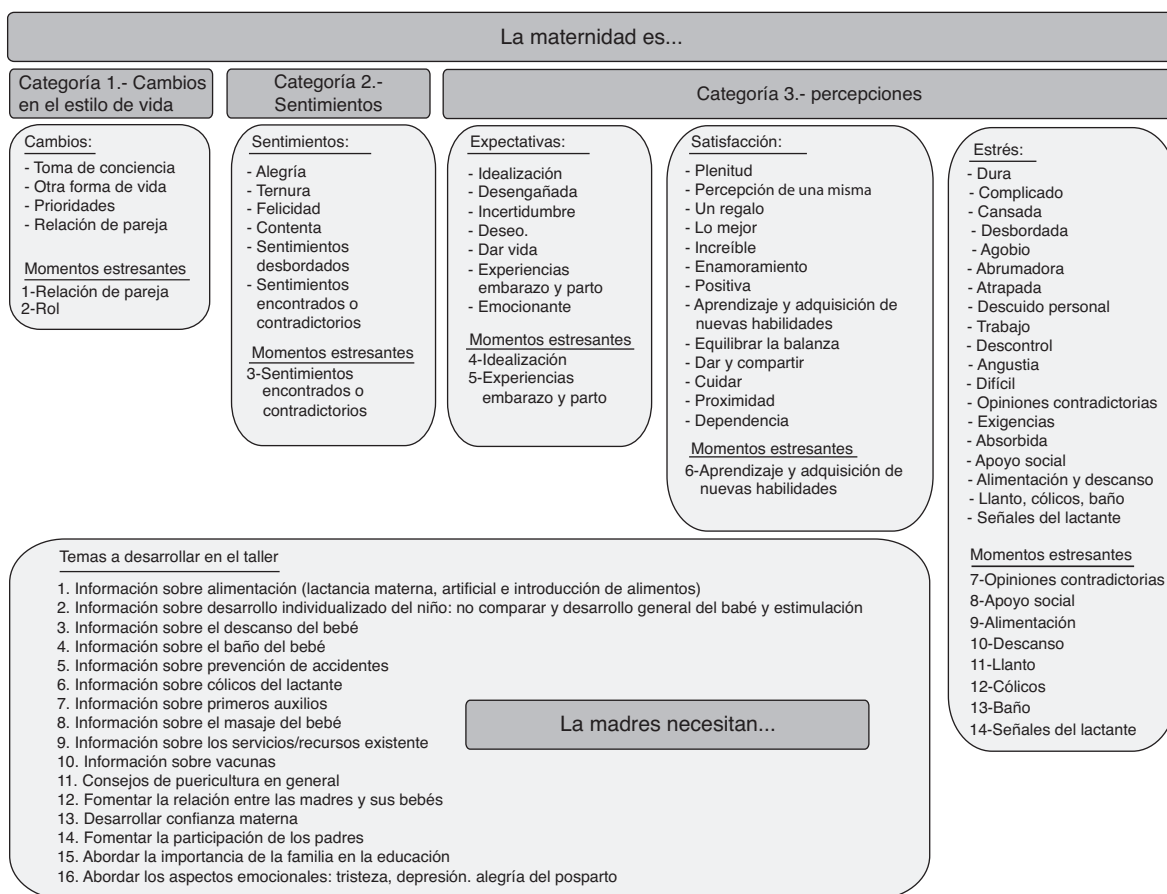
La maternidad es...

Categoría 1.- Cambios en el estilo de vida

Categoría 2.- Sentimientos

Categoría 3.- percepciones

Cambios:
- Toma de conciencia
- Otra forma de vida
- Prioridades
- Relación de pareja

Momentos estresantes
1-Relación de pareja
2-Rol

Sentimientos:
- Alegría
- Ternura
- Felicidad
- Contenta
- Sentimientos desbordados
- Sentimientos encontrados o contradictorios

Momentos estresantes
3-Sentimientos encontrados o contradictorios

Expectativas:
- Idealización
- Desengañada
- Incertidumbre
- Deseo.
- Dar vida
- Experiencias embarazo y parto
- Emocionante

Momentos estresantes
4-Idealización
5-Experiencias embarazo y parto

Satisfacción:
- Plenitud
- Percepción de una misma
- Un regalo
- Lo mejor
- Increíble
- Enamoramiento
- Positiva
- Aprendizaje y adquisición de nuevas habilidades
- Equilibrar la balanza
- Dar y compartir
- Cuidar
- Proximidad
- Dependencia

Momentos estresantes
6-Aprendizaje y adquisición de nuevas habilidades

Estrés:
- Dura
- Complicado
- Cansada
- Desbordada
- Agobio
- Abrumadora
- Atrapada
- Descuido personal
- Trabajo
- Descontrol
- Angustia
- Difícil
- Opiniones contradictorias
- Exigencias
- Absorbida
- Apoyo social
- Alimentación y descanso
- Llanto, cólicos, baño
- Señales del lactante

Momentos estresantes
7-Opiniones contradictorias
8-Apoyo social
9-Alimentación
10-Descanso
11-Llanto
12-Cólicos
13-Baño
14-Señales del lactante

Temas a desarrollar en el taller
1. Información sobre alimentación (lactancia materna, artificial e introducción de alimentos)
2. Información sobre desarrollo individualizado del niño: no comparar y desarrollo general del babé y estimulación
3. Información sobre el descanso del bebé
4. Información sobre el baño del bebé
5. Información sobre prevención de accidentes
6. Información sobre cólicos del lactante
7. Información sobre primeros auxilios
8. Información sobre el masaje del bebé
9. Información sobre los servicios/recursos existente
10. Información sobre vacunas
11. Consejos de puericultura en general
12. Fomentar la relación entre las madres y sus bebés
13. Desarrollar confianza materna
14. Fomentar la participación de los padres
15. Abordar la importancia de la familia en la educación
16. Abordar los aspectos emocionales: tristeza, depresión. alegría del posparto

La madres necesitan...